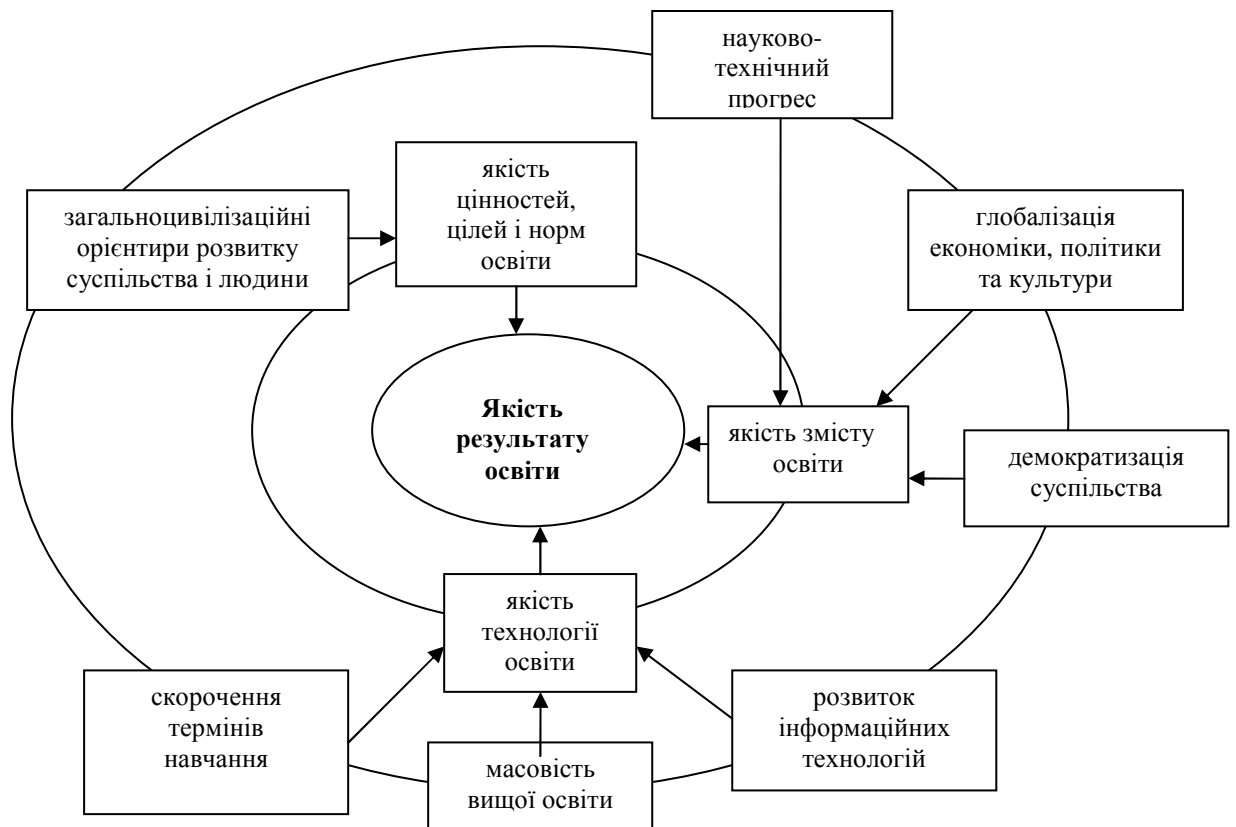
науково-технічний прогрес

якість цінностей, цілей і норм освіти

загальноцивілізаційні орієнтири розвитку суспільства і людини

глобалізація економіки, політики та культури

Якість результату освіти

якість змісту освіти

демократизація суспільства

якість технології освіти

скорочення термінів навчання

розвиток інформаційних технологій

масовість вищої освіти